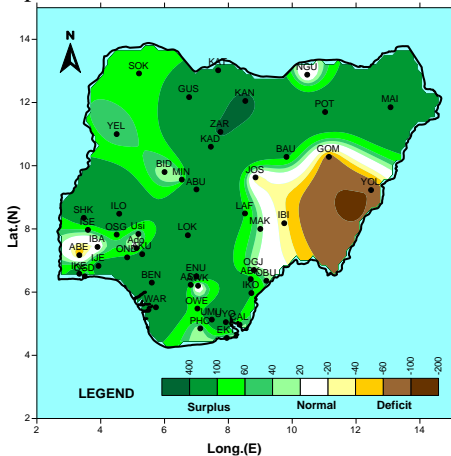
N

SOK
KAT
NGU
GUS
KAN
POT
MAI
YEL
ZAR
KAD
BAU
GOM
BID
MIN
ABU
JOS
YOL
SHK
ISE
ILO
LAF
IBI
MAK
OSG
Usi
LOK
IBA
ABE
IJE
IKE
Ado
AKU
OND
OGJ
ENU
ABK
OBU
BEN
ASB
AWK
IKO
OWE
WAR
UMU
UYO
PHC
CAL
EKE

LEGEND

400
100
80
60
40
20
-20
-40
-60
-100
-200

Surplus
Normal
Deficit

14
12
10
8
6
4
2
Lat.(N)

2
4
6
8
10
12
14
Long.(E)